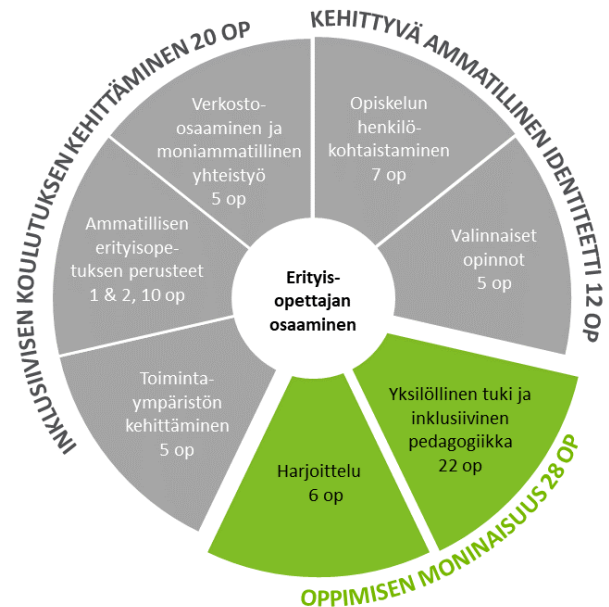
INKLUSIIVISEN KOULUTUKSEN KEHITTÄMINEN 20 OP

KEHITTYVÄ AMMATILLINEN IDENTITEETTI 12 OP

Verkosto-osaaminen ja moniammatillinen yhteistyö 5 op

Opiskelun henkilökohtaistaminen 7 op

Ammatillisen erityisopetuksen perusteet 1 & 2, 10 op

Erityis-opettajan osaaminen

Valinnaiset opinnot 5 op

Toiminta-ympäristön kehittäminen 5 op

Yksilöllinen tuki ja inklusiivinen pedagogiikka 22 op

Harjoittelu 6 op

OPPIMISEN MONINAISUUS 28 OP